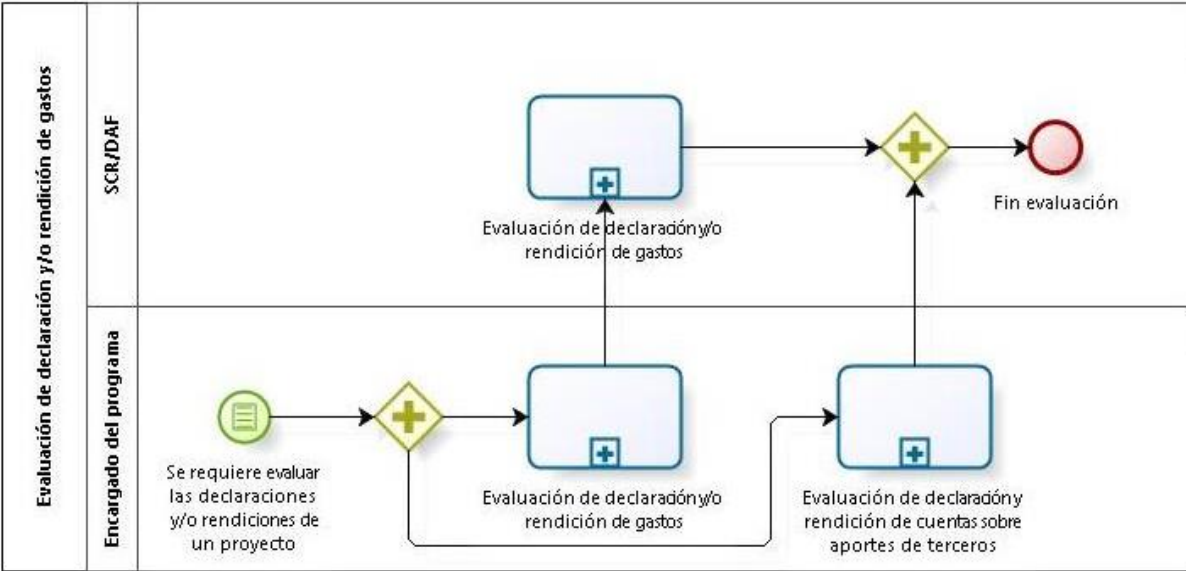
Evaluación de declaración y/o rendición de gastos

SCR/DAF

Evaluación de declaracióny/o rendición de gastos

Fin evaluación

Encargado del programa

Se requiere evaluar las declaraciones y/o rendiciones de un proyecto

Evaluación de declaracióny/o rendición de gastos

Evaluación de declaracióny rendición de cuentas sobre aportes de terceros